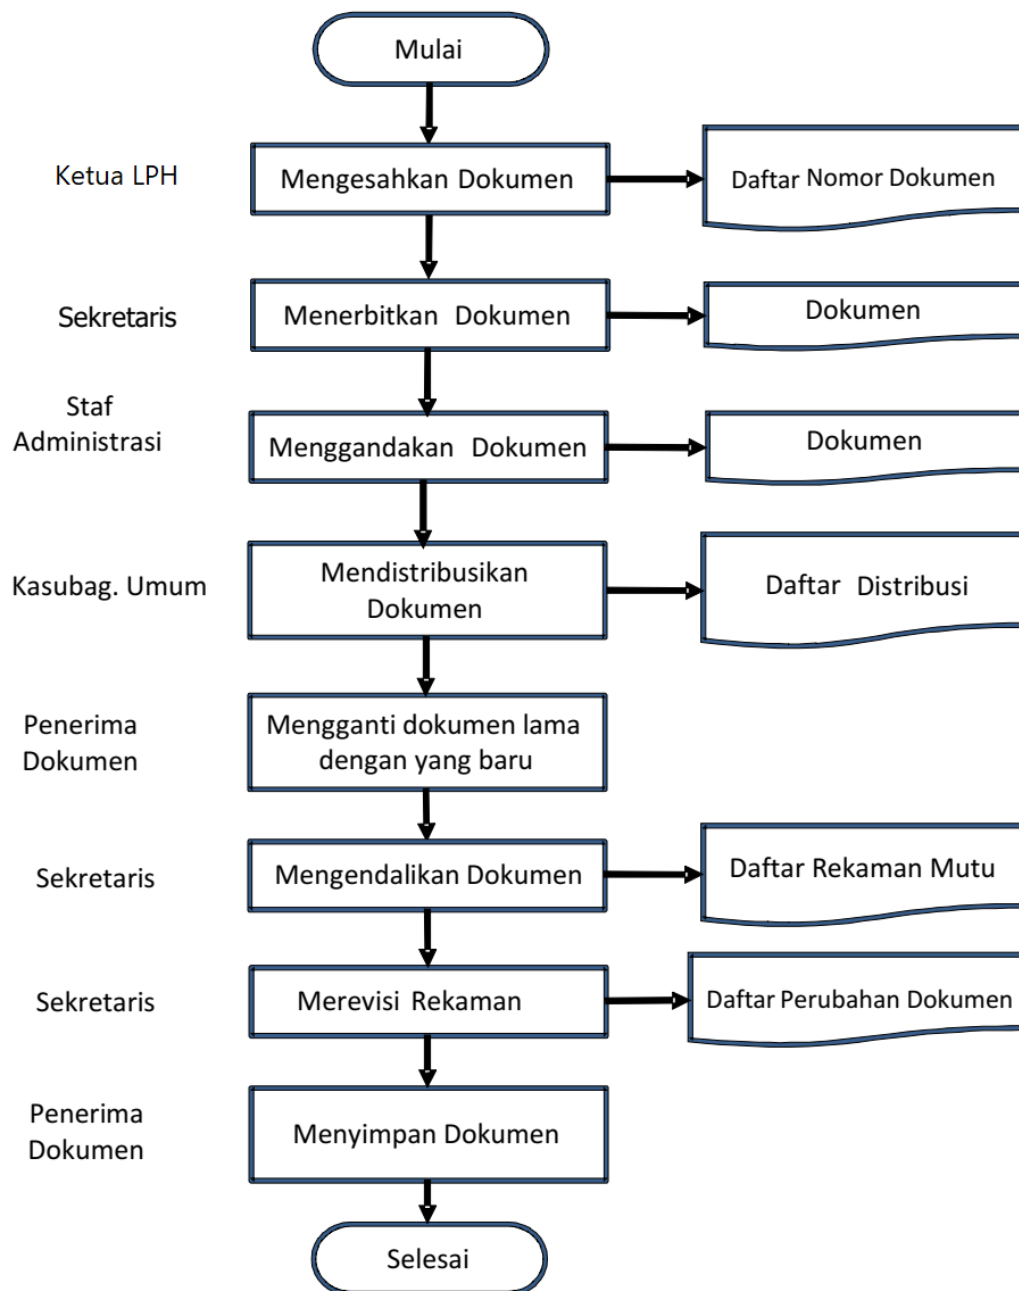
Mulai

Ketua LPH

Mengesahkan Dokumen

Daftar Nomor Dokumen

Sekretaris

Menerbitkan Dokumen

Dokumen

Staf Administrasi

Menggandakan Dokumen

Dokumen

Kasubag. Umum

Mendistribusikan Dokumen

Daftar Distribusi

Penerima Dokumen

Mengganti dokumen lama dengan yang baru

Sekretaris

Mengendalikan Dokumen

Daftar Rekaman Mutu

Sekretaris

Merevisi Rekaman

Daftar Perubahan Dokumen

Penerima Dokumen

Menyimpan Dokumen

Selesai